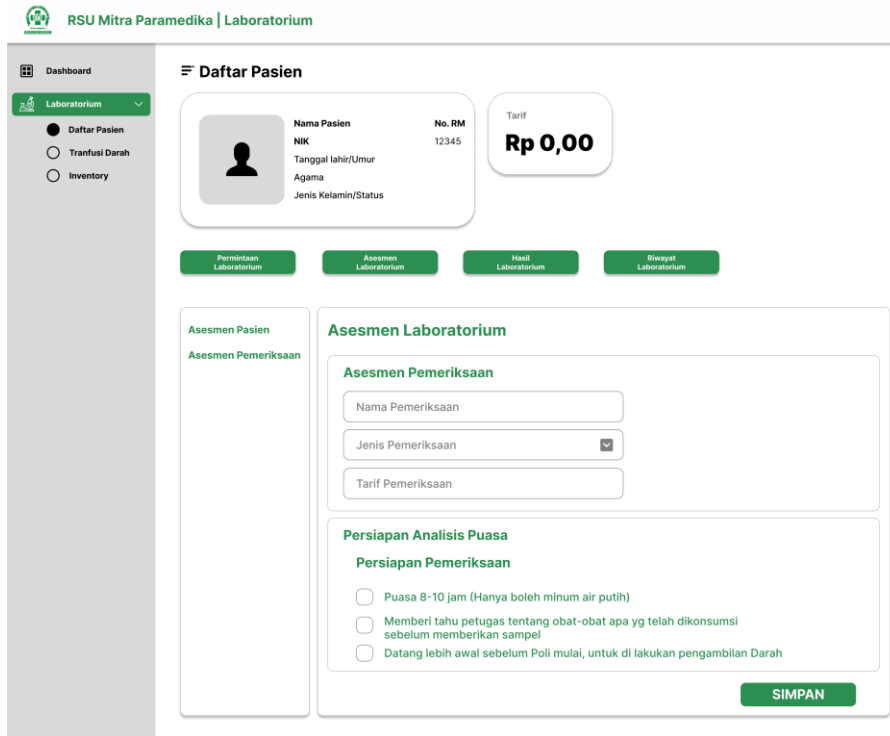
RSU Mitra Paramedika | Laboratorium

Dashboard

Laboratorium

Daftar Pasien

Tranfusi Darah

Inventory

Daftar Pasien

Nama Pasien

NIK

Tanggal lahir/Umur

Agama

Jenis Kelamin/Status

No. RM

12345

Tarif

Rp 0,00

Permintaan Laboratorium

Asesmen Laboratorium

Hasil Laboratorium

Riwayat Laboratorium

Asesmen Pasien

Asesmen Pemeriksaan

Asesmen Laboratorium

Asesmen Pemeriksaan

Nama Pemeriksaan

Jenis Pemeriksaan

Tarif Pemeriksaan

Persiapan Analisis Puasa

Persiapan Pemeriksaan

Puasa 8-10 jam (Hanya boleh minum air putih)

Memberi tahu petugas tentang obat-obat apa yg telah dikonsumsi sebelum memberikan sampel

Datang lebih awal sebelum Poli mulai, untuk di lakukan pengambilan Darah

SIMPAN